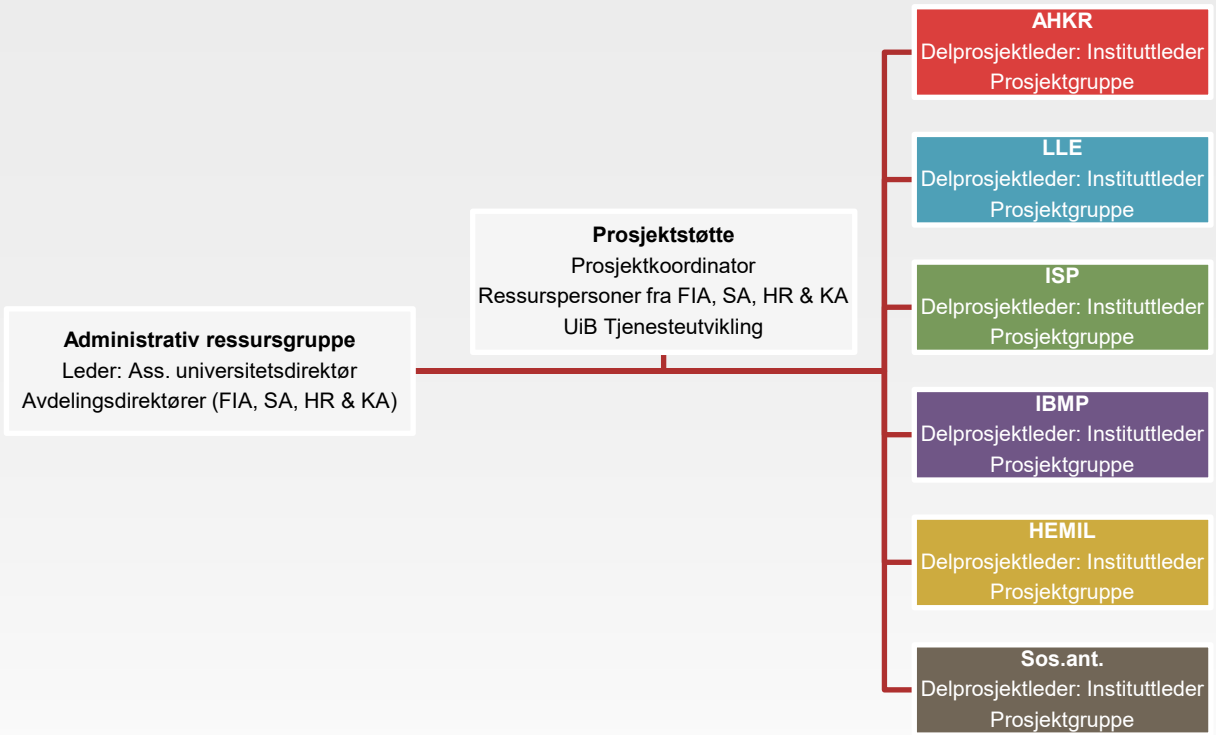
**Administrativ ressursgruppe**
Leder: Ass. universitetsdirektør
Avdelingsdirektører (FIA, SA, HR & KA)

**Prosjektstøtte**
Prosjektkoordinator
Ressurspersoner fra FIA, SA, HR & KA
UiB Tjenesteutvikling

**AHKR**
Delprosjektleder: Instituttleder
Prosjektgruppe

**LLE**
Delprosjektleder: Instituttleder
Prosjektgruppe

**ISP**
Delprosjektleder: Instituttleder
Prosjektgruppe

**IBMP**
Delprosjektleder: Instituttleder
Prosjektgruppe

**HEMIL**
Delprosjektleder: Instituttleder
Prosjektgruppe

**Sos.ant.**
Delprosjektleder: Instituttleder
Prosjektgruppe